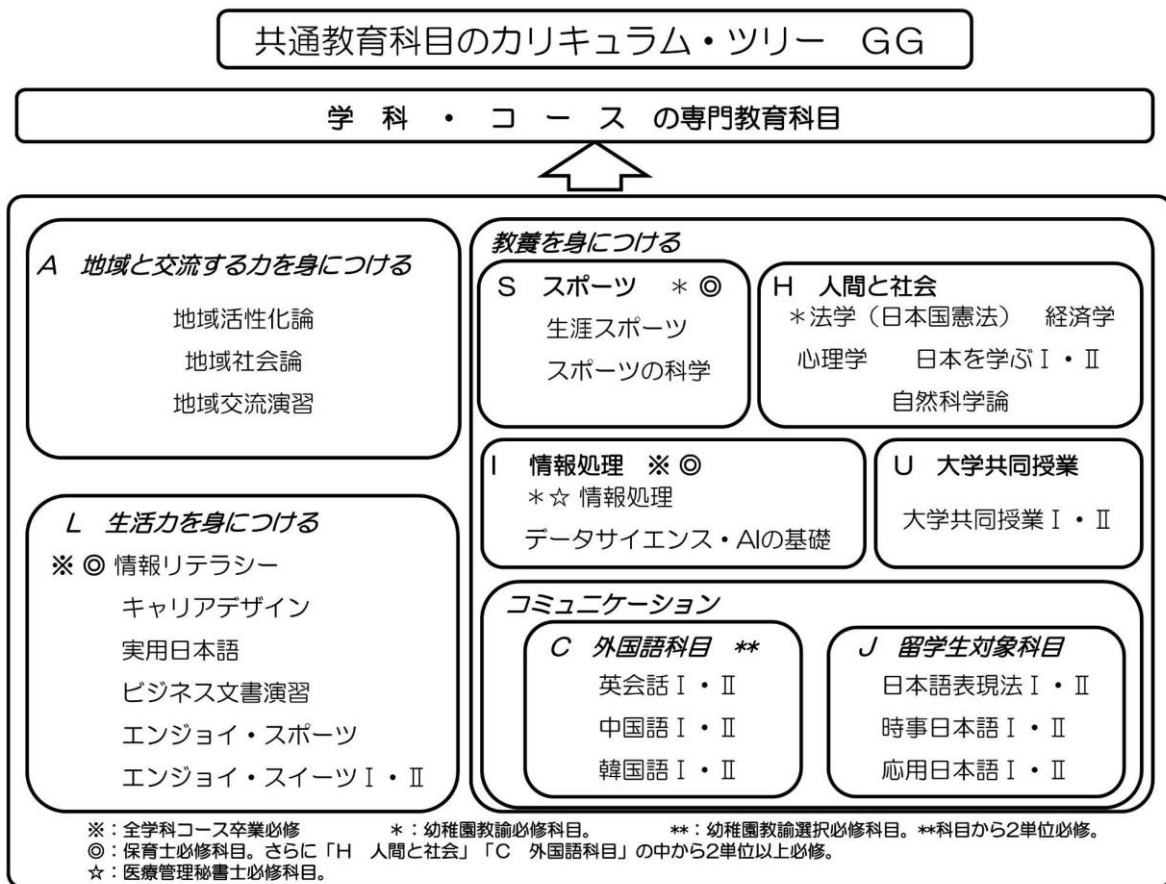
共通教育科目のカリキュラム・ツリー　GG

学　科　・　コ　ー　ス　の専門教育科目

A　地域と交流する力を身につける
地域活性化論
地域社会論
地域交流演習

L　生活力を身につける
※ ◎ 情報リテラシー
キャリアデザイン
実用日本語
ビジネス文書演習
エンジョイ・スポーツ
エンジョイ・スイーツⅠ・Ⅱ

教養を身につける

S　スポーツ　＊ ◎
生涯スポーツ
スポーツの科学

H　人間と社会
＊法学（日本国憲法）　経済学
心理学　日本を学ぶⅠ・Ⅱ
自然科学論

I　情報処理　※ ◎
＊☆ 情報処理
データサイエンス・AIの基礎

U　大学共同授業
大学共同授業Ⅰ・Ⅱ

コミュニケーション

C　外国語科目　**
英会話Ⅰ・Ⅱ
中国語Ⅰ・Ⅱ
韓国語Ⅰ・Ⅱ

J　留学生対象科目
日本語表現法Ⅰ・Ⅱ
時事日本語Ⅰ・Ⅱ
応用日本語Ⅰ・Ⅱ

※：全学科コース卒業必修　　＊：幼稚園教諭必修科目。　　**：幼稚園教諭選択必修科目。**科目から2単位必修。
◎：保育士必修科目。さらに「H　人間と社会」「C　外国語科目」の中から2単位以上必修。
☆：医療管理秘書士必修科目。